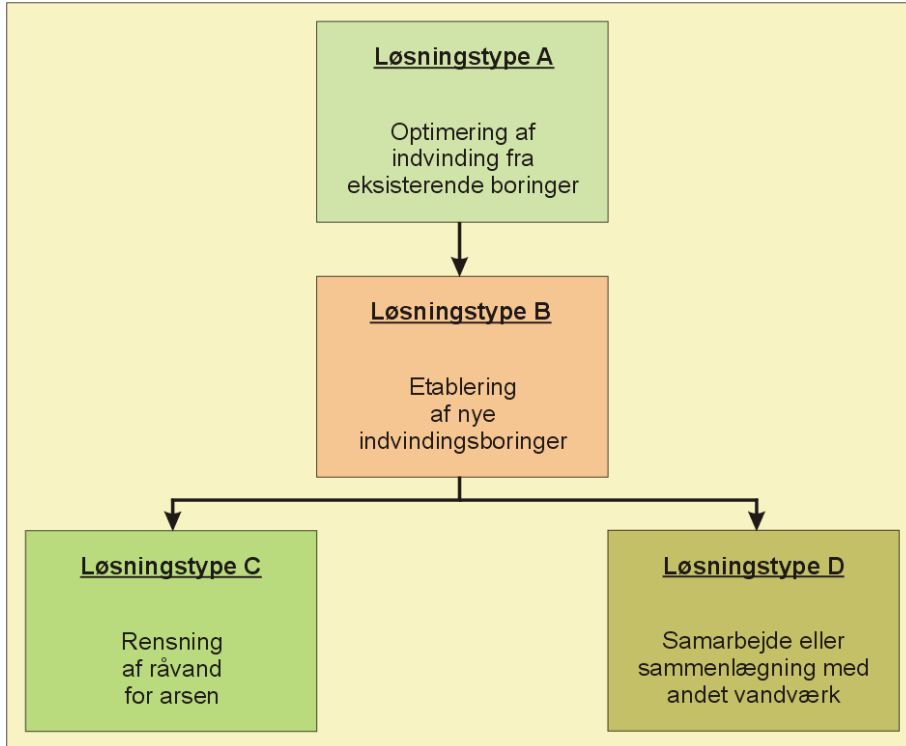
Løsningstype A

Optimering af indvinding fra eksisterende boringer

Løsningstype B

Etablering af nye indvindingsboringer

Løsningstype C

Rensning af råvand for arsen

Løsningstype D

Samarbejde eller sammenlægning med andet vandværk